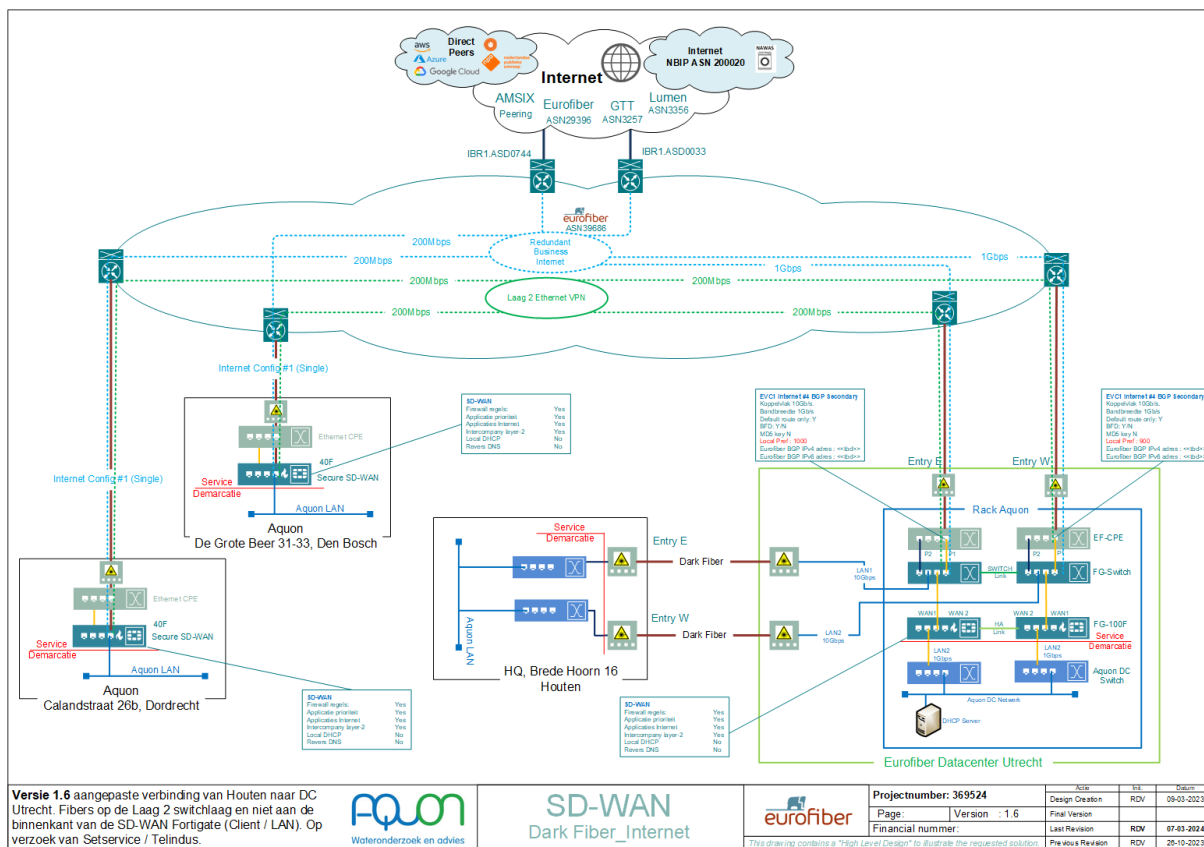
aws
Azure
Google Cloud
Direct Peers
Internet
Internet NBIP ASN 200020
NAWAS
AMSIX Peering
Eurofiber ASN29396
GTT ASN3257
Lumen ASN3356
IBR1.ASD0744
IBR1.ASD0033
eurofiber ASN39686
Redundant Business Internet
200Mbps
200Mbps
200Mbps
200Mbps
200Mbps
200Mbps
1Gbps
1Gbps
Laag 2 Ethernet VPN
Internet Config #1 (Single)
Internet Config #1 (Single)

SD-WAN
| | |
|---|---|
| Firewall regels: | Yes |
| Applicatie prioriteit | Yes |
| Applicaties Internet | Yes |
| Intercompany layer-2 | Yes |
| Local DHCP | No |
| Revers DNS | No |

Ethernet CPE
40F Secure SD-WAN
Service Demarcatie
Aquon LAN
Aquon
De Grote Beer 31-33, Den Bosch

Ethernet CPE
40F Secure SD-WAN
Service Demarcatie
Aquon LAN
Aquon
Calandstraat 26b, Dordrecht

SD-WAN
| | |
|---|---|
| Firewall regels: | Yes |
| Applicatie prioriteit | Yes |
| Applicaties Internet | Yes |
| Intercompany layer-2 | Yes |
| Local DHCP | No |
| Revers DNS | No |

Service Demarcatie
Entry E
Dark Fiber
Entry W
Dark Fiber
Aquon LAN
HQ, Brede Hoorn 16
Houten

SD-WAN
| | |
|---|---|
| Firewall regels: | Yes |
| Applicatie prioriteit | Yes |
| Applicaties Internet | Yes |
| Intercompany layer-2 | Yes |
| Local DHCP | No |
| Revers DNS | No |

EVC1 Internet #4 BGP Secondary
Koppelvlak 10Gb/s.
Bandbreedte 1Gb/s
Default route only: Y
BFD: Y/N
MD5-key N
Local Pref : 1000
Eurofiber BGP IPv4 adres : <<tbd>>
Eurofiber BGP IPv6 adres : <<tbd>>

EVC1 Internet #4 BGP Secondary
Koppelvlak 10Gb/s.
Bandbreedte 1Gb/s
Default route only: Y
BFD: Y/N
MD5-key N
Local Pref : 900
Eurofiber BGP IPv4 adres : <<tbd>>
Eurofiber BGP IPv6 adres : <<tbd>>

Entry E
Entry W
Rack Aquon
P2 P1
P2 P1
EF-CPE
SWITCH Link
FG-Switch
LAN1 10Gbps
LAN2 10Gbps
WAN1 WAN 2
WAN 2 WAN1
HA Link
FG-100F
Service Demarcatie
LAN2 1Gbps
LAN2 1Gbps
Aquon DC Switch
Aquon DC Netwerk
DHCP Server
Eurofiber Datacenter Utrecht

**Versie 1.6** aangepaste verbinding van Houten naar DC Utrecht. Fibers op de Laag 2 switchlaag en niet aan de binnenkant van de SD-WAN Fortigate (Client / LAN). Op verzoek van Setservice / Telindus.

AQUON
Wateronderzoek en advies

SD-WAN
Dark Fiber_Internet

eurofiber

| Projectnumber: 369524 | | Actie | Init. | Datum |
|---|---|---|---|---|
| Page: | Version : 1.6 | Design Creation | RDV | 09-03-2023 |
| | | Final Version | | |
| Financial nummer: | | Last Revision | RDV | 07-03-2024 |
| This drawing contains a "High Level Design" to illustrate the requested solution. | | Previous Revision | RDV | 26-10-2023 |